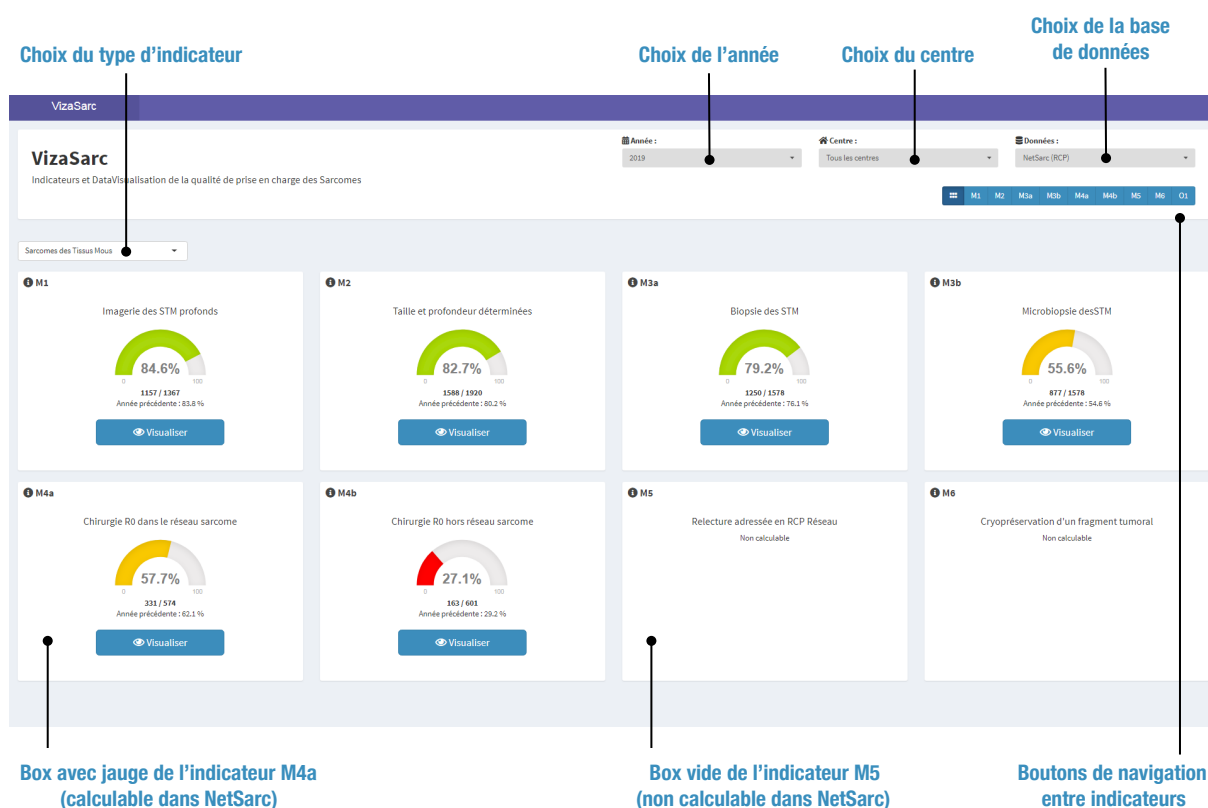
Choix du type d'indicateur

Choix de l'année

Choix du centre

Choix de la base de données

VizaSarc

VizaSarc

Indicateurs et DataVisualisation de la qualité de prise en charge des Sarcomes

Année :

2019

Centre :

Tous les centres

Données :

NetSarc (RCP)

M1 M2 M3a M3b M4a M4b M5 M6 O1

Sarcomes des Tissus Mous

M1

Imagerie des STM profonds

84.6%

0 100

1157 / 1367

Année précédente : 83.8 %

Visualiser

M2

Taille et profondeur déterminées

82.7%

0 100

1588 / 1920

Année précédente : 80.2 %

Visualiser

M3a

Biopsie des STM

79.2%

0 100

1250 / 1578

Année précédente : 76.1 %

Visualiser

M3b

Microbiopsie desSTM

55.6%

0 100

877 / 1578

Année précédente : 54.6 %

Visualiser

M4a

Chirurgie R0 dans le réseau sarcome

57.7%

0 100

331 / 574

Année précédente : 62.1 %

Visualiser

M4b

Chirurgie R0 hors réseau sarcome

27.1%

0 100

163 / 601

Année précédente : 29.2 %

Visualiser

M5

Relecture adressée en RCP Réseau

Non calculable

M6

Cryopréservation d'un fragment tumoral

Non calculable

Box avec jauge de l'indicateur M4a (calculable dans NetSarc)

Box vide de l'indicateur M5 (non calculable dans NetSarc)

Boutons de navigation entre indicateurs